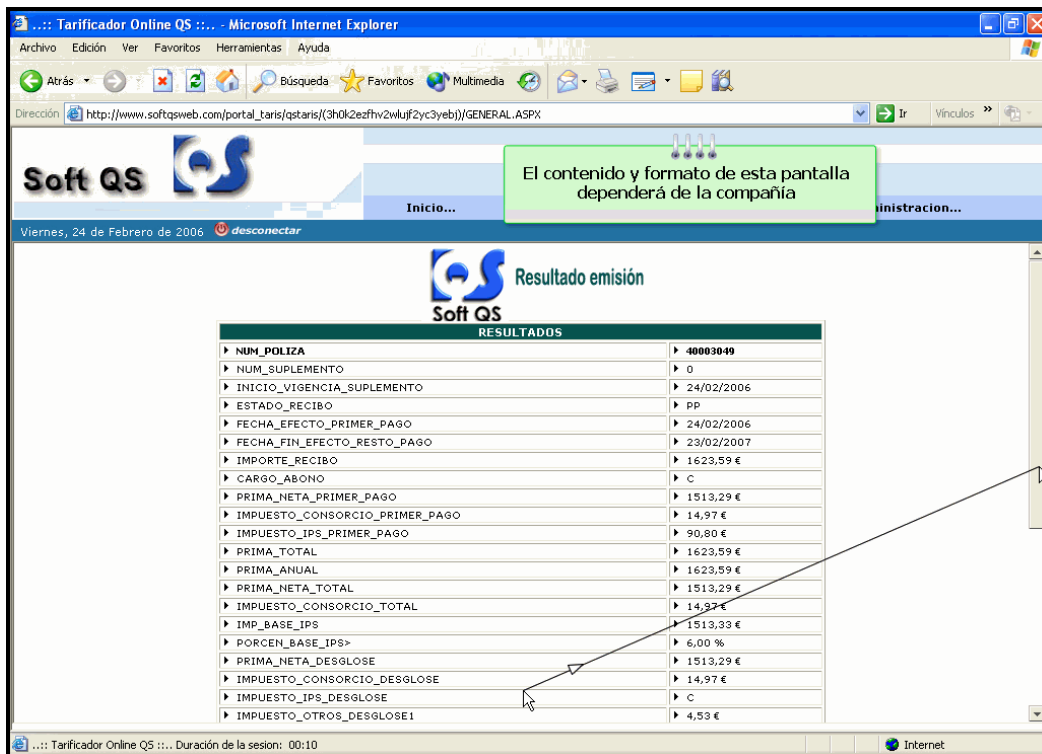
..:: Tarificador Online QS ::.. - Microsoft Internet Explorer

Archivo Edición Ver Favoritos Herramientas Ayuda

Atrás Búsqueda Favoritos Multimedia

Dirección http://www.softqsweb.com/portal_taris/qstaris/(3h0k2ezfhv2wlujf2yc3yebj)/GENERAL.ASPX Ir Vínculos

Soft QS

Inicio... inistracion...

El contenido y formato de esta pantalla dependerá de la compañía

Viernes, 24 de Febrero de 2006 desconectar

Soft QS Resultado emisión

| RESULTADOS | |
|---|---|
| NUM_POLIZA | 40003049 |
| NUM_SUPLEMENTO | 0 |
| INICIO_VIGENCIA_SUPLEMENTO | 24/02/2006 |
| ESTADO_RECIBO | PP |
| FECHA_EFECTO_PRIMER_PAGO | 24/02/2006 |
| FECHA_FIN_EFECTO_RESTO_PAGO | 23/02/2007 |
| IMPORTE_RECIBO | 1623,59 € |
| CARGO_ABONO | C |
| PRIMA_NETA_PRIMER_PAGO | 1513,29 € |
| IMPUESTO_CONSORCIO_PRIMER_PAGO | 14,97 € |
| IMPUESTO_IPS_PRIMER_PAGO | 90,80 € |
| PRIMA_TOTAL | 1623,59 € |
| PRIMA_ANUAL | 1623,59 € |
| PRIMA_NETA_TOTAL | 1513,29 € |
| IMPUESTO_CONSORCIO_TOTAL | 14,97 € |
| IMP_BASE_IPS | 1513,33 € |
| PORCEN_BASE_IPS> | 6,00 % |
| PRIMA_NETA_DESGLOSE | 1513,29 € |
| IMPUESTO_CONSORCIO_DESGLOSE | 14,97 € |
| IMPUESTO_IPS_DESGLOSE | C |
| IMPUESTO_OTROS_DESGLOSE1 | 4,53 € |

..:: Tarificador Online QS ::.. Duración de la sesion: 00:10 Internet